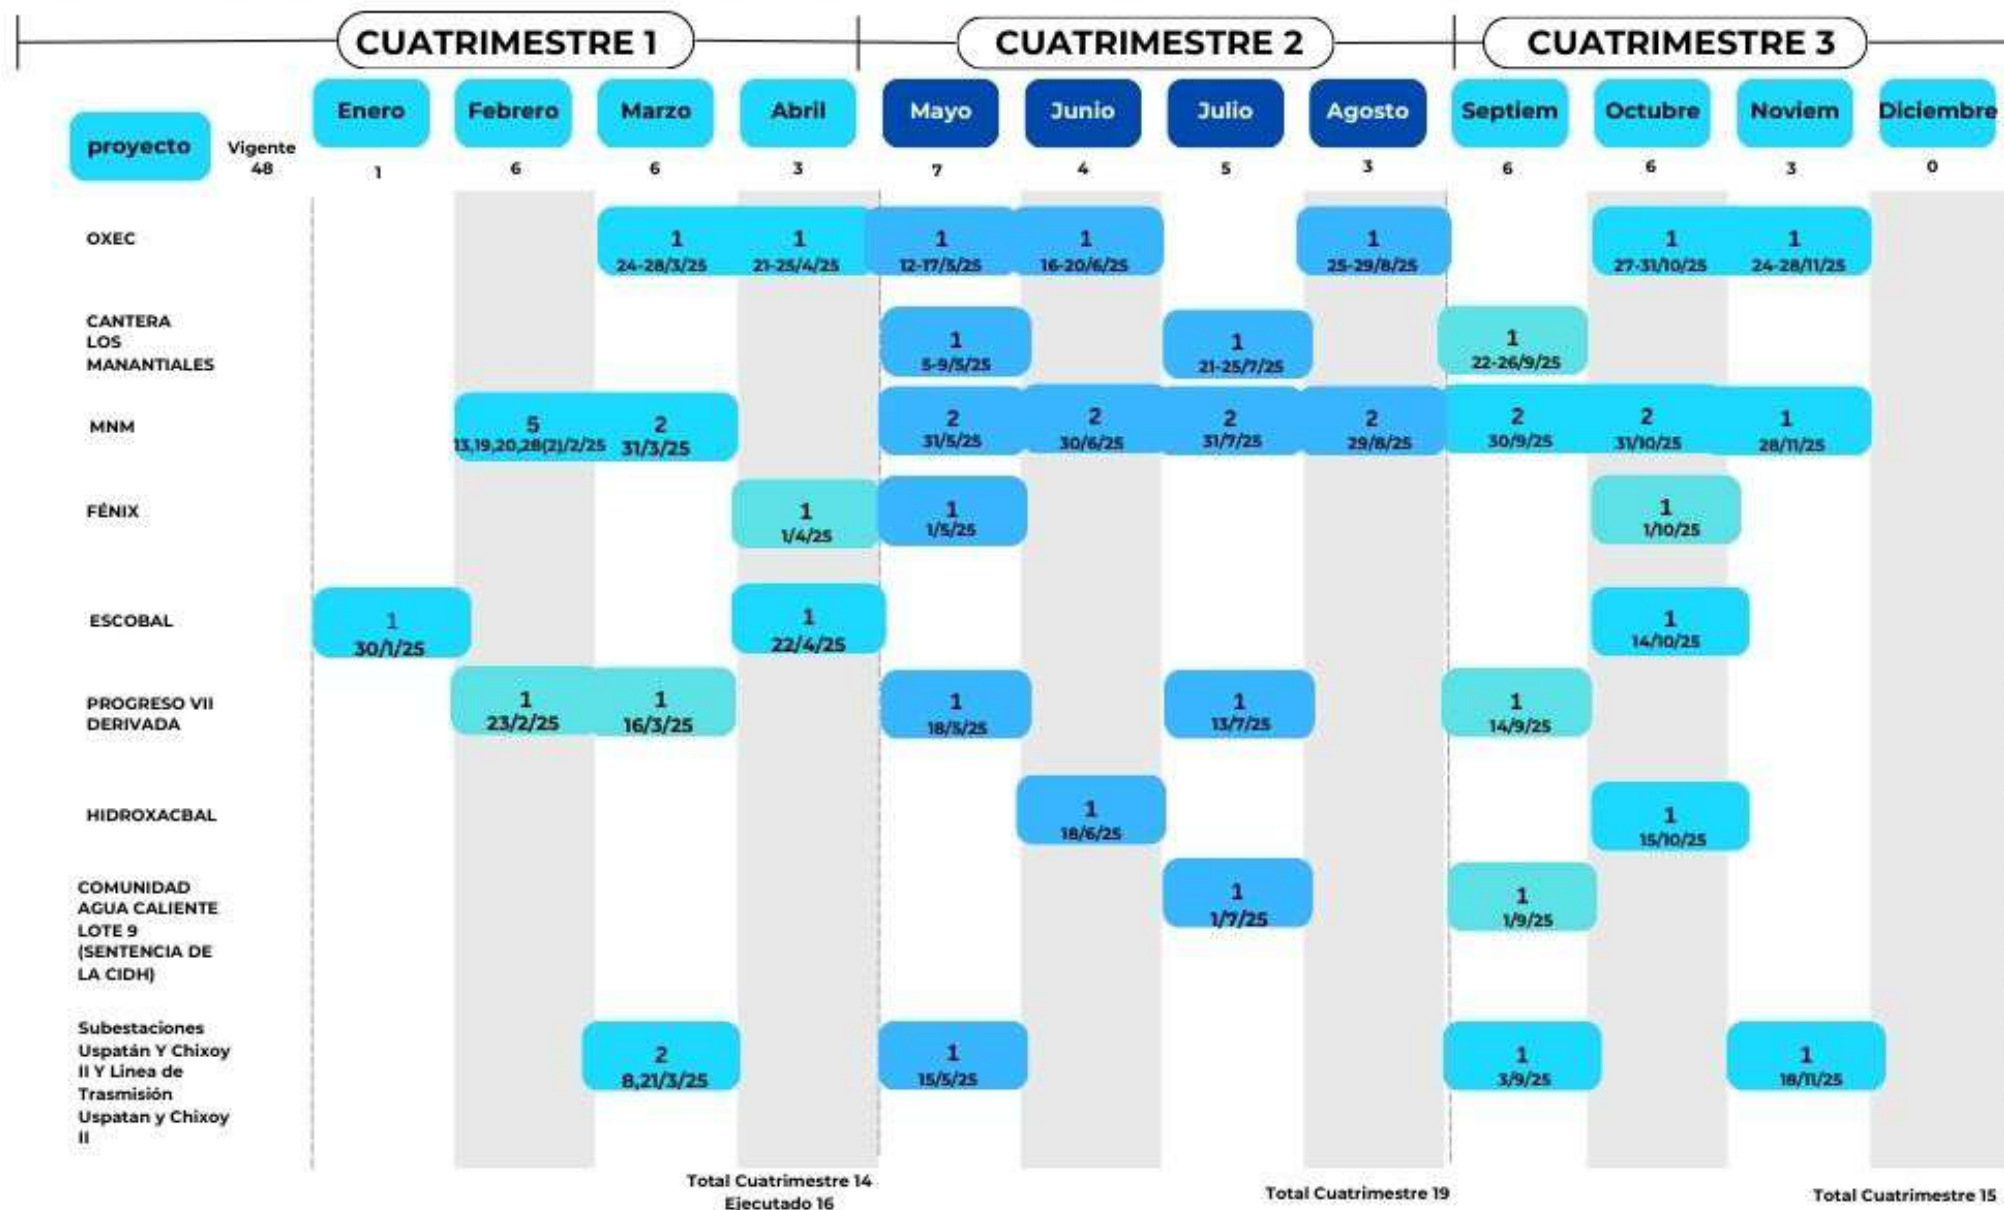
CUATRIMESTRE 1 CUATRIMESTRE 2 CUATRIMESTRE 3

| proyecto | Vigente 48 | Enero 1 | Febrero 6 | Marzo 6 | Abril 3 | Mayo 7 | Junio 4 | Julio 5 | Agosto 3 | Septiem 6 | Octubre 6 | Noviem 3 | Diciembre 0 |
|---|---|---|---|---|---|---|---|---|---|---|---|---|---|
| OXEC | | | | 1 24-28/3/25 | 1 21-25/4/25 | 1 12-17/5/25 | 1 16-20/6/25 | | 1 25-29/8/25 | | 1 27-31/10/25 | 1 24-28/11/25 | |
| CANTERA LOS MANANTIALES | | | | | | 1 5-9/5/25 | | 1 21-25/7/25 | | 1 22-26/9/25 | | | |
| MNM | | | 5 13,19,20,28(21/2/25 | 2 31/3/25 | | 2 31/5/25 | 2 30/6/25 | 2 31/7/25 | 2 29/8/25 | 2 30/9/25 | 2 31/10/25 | 1 28/11/25 | |
| FÉNIX | | | | | 1 1/4/25 | 1 1/5/25 | | | | | 1 1/10/25 | | |
| ESCOBAL | | 1 30/1/25 | | | 1 22/4/25 | | | | | | 1 14/10/25 | | |
| PROGRESO VII DERIVADA | | | 1 23/2/25 | 1 16/3/25 | | 1 18/5/25 | | 1 13/7/25 | | 1 14/9/25 | | | |
| HIDROXACBAL | | | | | | | 1 18/6/25 | | | | 1 15/10/25 | | |
| COMUNIDAD AGUA CALIENTE LOTE 9 (SENTENCIA DE LA CIDH) | | | | | | | | 1 1/7/25 | | 1 1/9/25 | | | |
| Subestaciones Uspatán Y Chixoy II Y Linea de Trasmisión Uspatan y Chixoy II | | | | 2 8,21/3/25 | | 1 15/5/25 | | | | 1 3/9/25 | | 1 18/11/25 | |

Total Cuatrimestre 14
Ejecutado 16

Total Cuatrimestre 19

Total Cuatrimestre 15